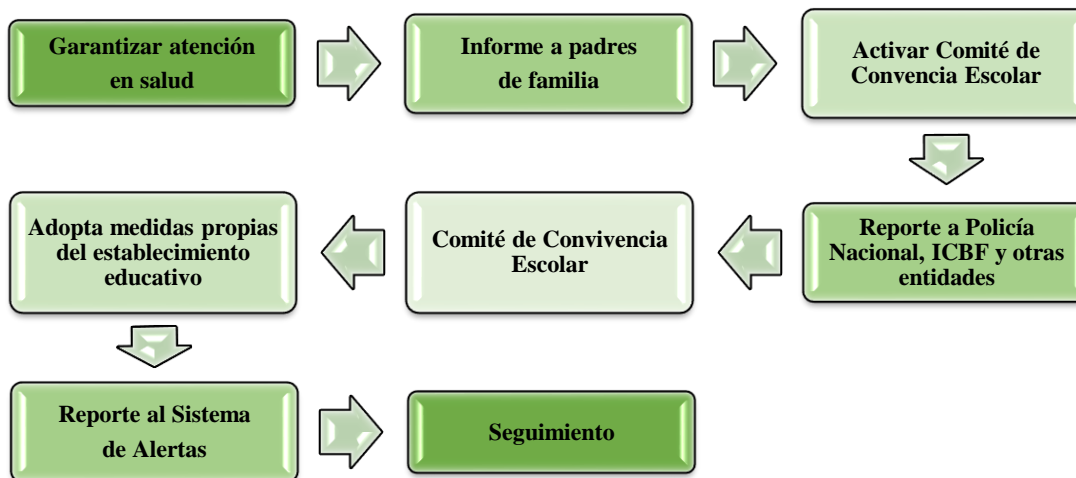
Garantizar atención en salud

Informe a padres de familia

Activar Comité de Convencia Escolar

Reporte a Policía Nacional, ICBF y otras entidades

Comité de Convivencia Escolar

Adopta medidas propias del establecimiento educativo

Reporte al Sistema de Alertas

Seguimiento